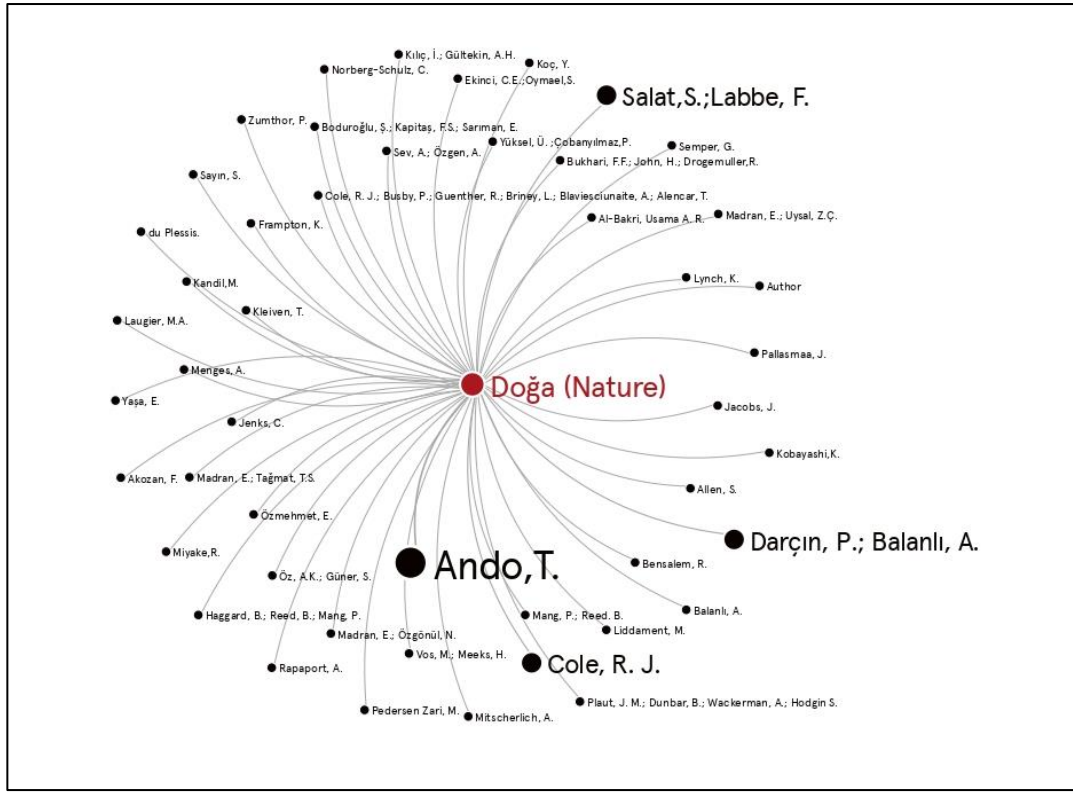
Kılıç, İ.; Gültekin, A.H.
Koç, Y.
Norberg-Schulz, C.
Ekinci, C.E.;Oymael,S.
Salat,S.;Labbe, F.
Zumthor, P.
Boduroğlu, Ş.; Kapitaş, F.S.; Sarıman, E.
Yüksel, Ü.; Çobanyılmaz,P.
Semper, G.
Sev, A.; Özgen, A.
Bukhari, F.F.; John, H.; Drogemuller,R.
Sayın, S.
Cole, R. J.; Busby, P.; Guenther, R.; Briney, L.; Blaviesciunaite, A.; Alencar, T.
Al-Bakri, Usama A. R.
Madran, E.; Uysal, Z.Ç.
Frampton, K.
du Plessis.
Kandil,M.
Lynch, K.
Author
Kleiven, T.
Laugier, M.A.
Pallasmaa, J.
Menges, A.
Doğa (Nature)
Yaşa, E.
Jacobs, J.
Jenks, C.
Kobayashi,K.
Akozan, F.
Madran, E.; Tağmat, T.S.
Allen, S.
Özmehmet, E.
Darçın, P.; Balanlı, A.
Miyake,R.
Ando,T.
Bensalem, R.
Öz, A.K.; Güner, S.
Balanlı, A.
Haggard, B.; Reed, B.; Mang, P.
Mang, P.; Reed, B.
Liddament, M.
Madran, E.; Özgönül, N.
Vos, M.; Meeks, H.
Cole, R. J.
Rapaport, A.
Plaut, J. M.; Dunbar, B.; Wackerman, A.; Hodgin S.
Pedersen Zari, M.
Mitscherlich, A.